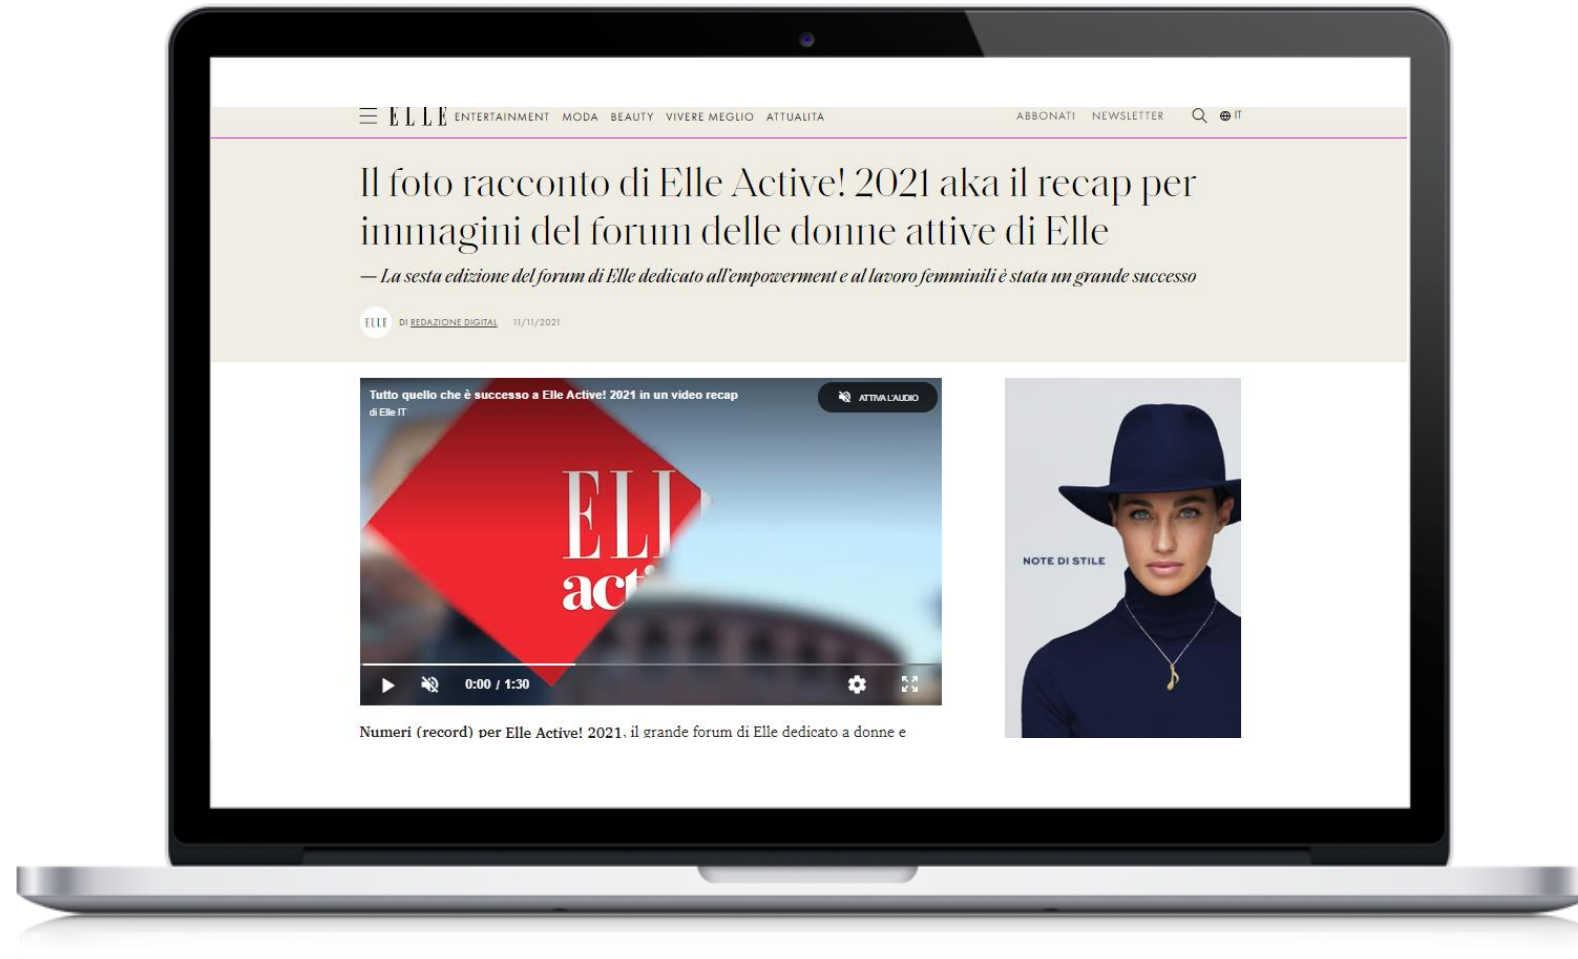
ELLE ENTERTAINMENT MODA BEAUTY VIVERE MEGLIO ATTUALITÀ ABBONATI NEWSLETTER IT

Il foto racconto di Elle Active! 2021 aka il recap per immagini del forum delle donne attive di Elle

— La sesta edizione del forum di Elle dedicato all'empowerment e al lavoro femminili è stata un grande successo

ELLE DI REDAZIONE DIGITAL 11/11/2021

Tutto quello che è successo a Elle Active! 2021 in un video recap
di Elle IT

ATTIVA L'AUDIO

ELL
act

0:00 / 1:30

NOTE DI STILE

Numeri (record) per Elle Active! 2021, il grande forum di Elle dedicato a donne e